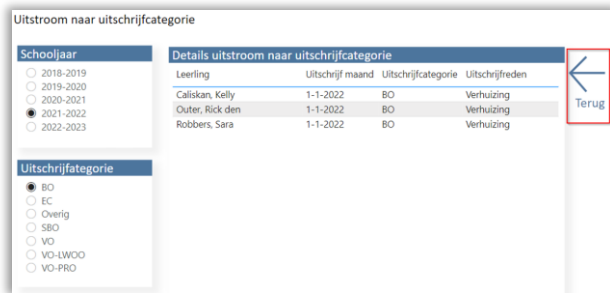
Uitstroom naar uitschrijfcategorie

Schooljaar
2018-2019
2019-2020
2020-2021
2021-2022
2022-2023

Uitschrijfategorie
BO
EC
Overig
SBO
VO
VO-LWOO
VO-PRO

Details uitstroom naar uitschrijfcategorie

| Leerling | Uitschrijf maand | Uitschrijfcategorie | Uitschrijfreden |
|---|---|---|---|
| Caliskan, Kelly | 1-1-2022 | BO | Verhuizing |
| Outer, Rick den | 1-1-2022 | BO | Verhuizing |
| Robbers, Sara | 1-1-2022 | BO | Verhuizing |

Terug